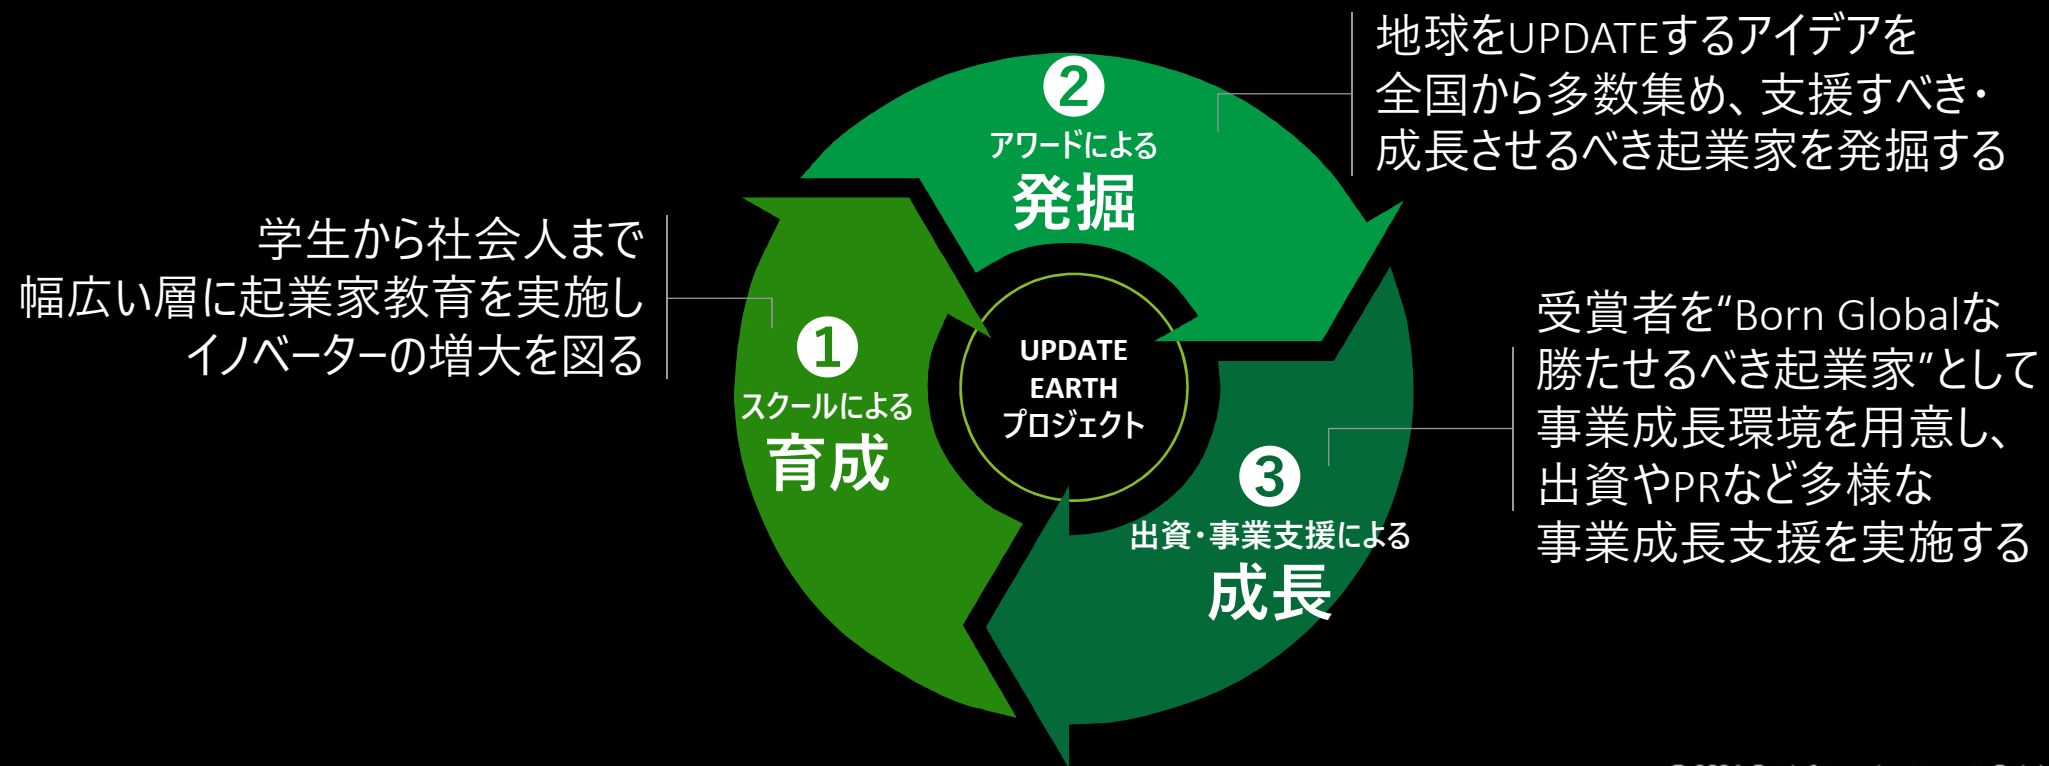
地球をUPDATEするアイデアを
全国から多数集め、支援すべき・
成長させるべき起業家を発掘する

学生から社会人まで
幅広い層に起業家教育を実施し
イノベーターの増大を図る

② アワードによる 発掘

① スクールによる 育成

UPDATE EARTH プロジェクト

③ 出資・事業支援による 成長

受賞者を"Born Globalな
勝たせるべき起業家"として
事業成長環境を用意し、
出資やPRなど多様な
事業成長支援を実施する

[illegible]